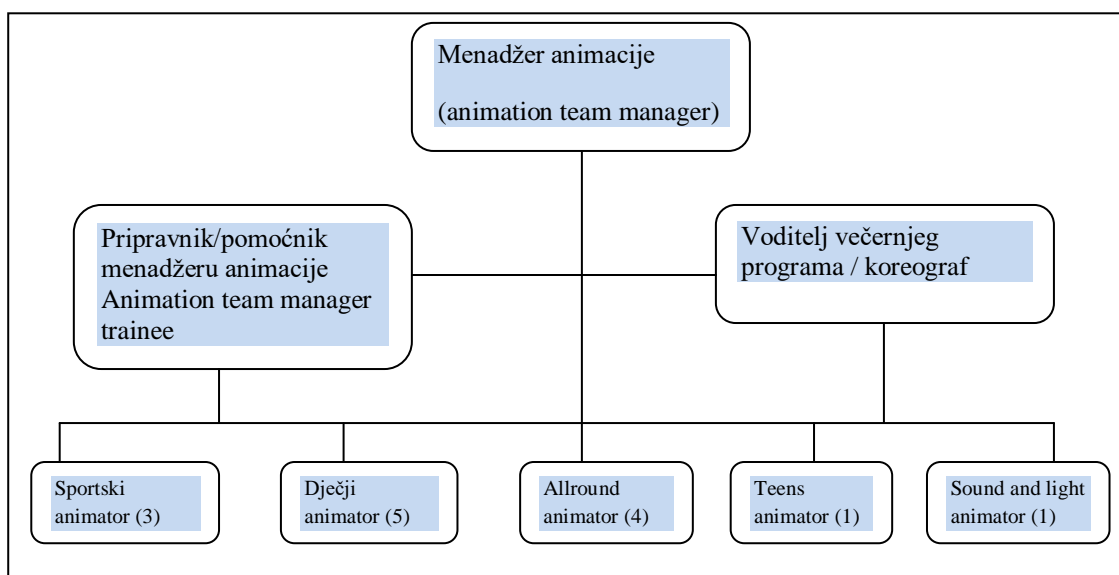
Menadžer animacije

(animation team manager)

Pripravnik/pomoćnik menadžeru animacije Animation team manager trainee

Voditelj večernjeg programa / koreograf

Sportski animator (3)

Dječji animator (5)

Allround animator (4)

Teens animator (1)

Sound and light animator (1)